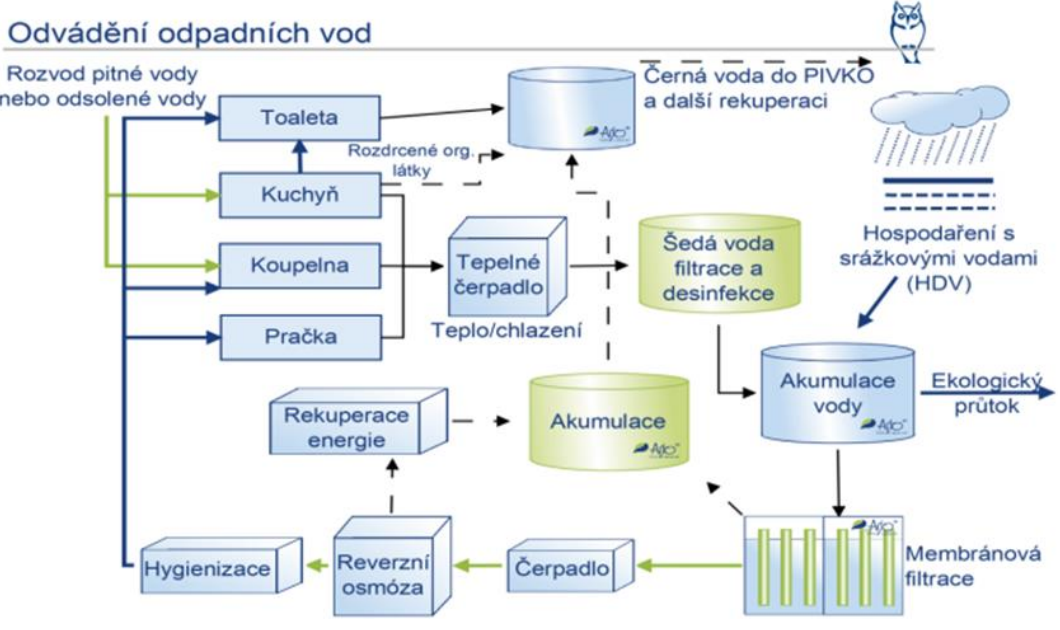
Odvádění odpadních vod

Rozvod pitné vody nebo odsolené vody

Toaleta

Černá voda do PIVKO a další rekuperaci

Rozdrcené org. látky

Kuchyň

Koupelna

Tepelné čerpadlo

Šedá voda filtrace a desinfekce

Hospodaření s srážkovými vodami (HDV)

Pračka

Teplo/chlazení

Rekuperace energie

Akumulace

Akumulace vody

Ekologický průtok

Hygienizace

Reverzní osmóza

Čerpadlo

Membránová filtrace